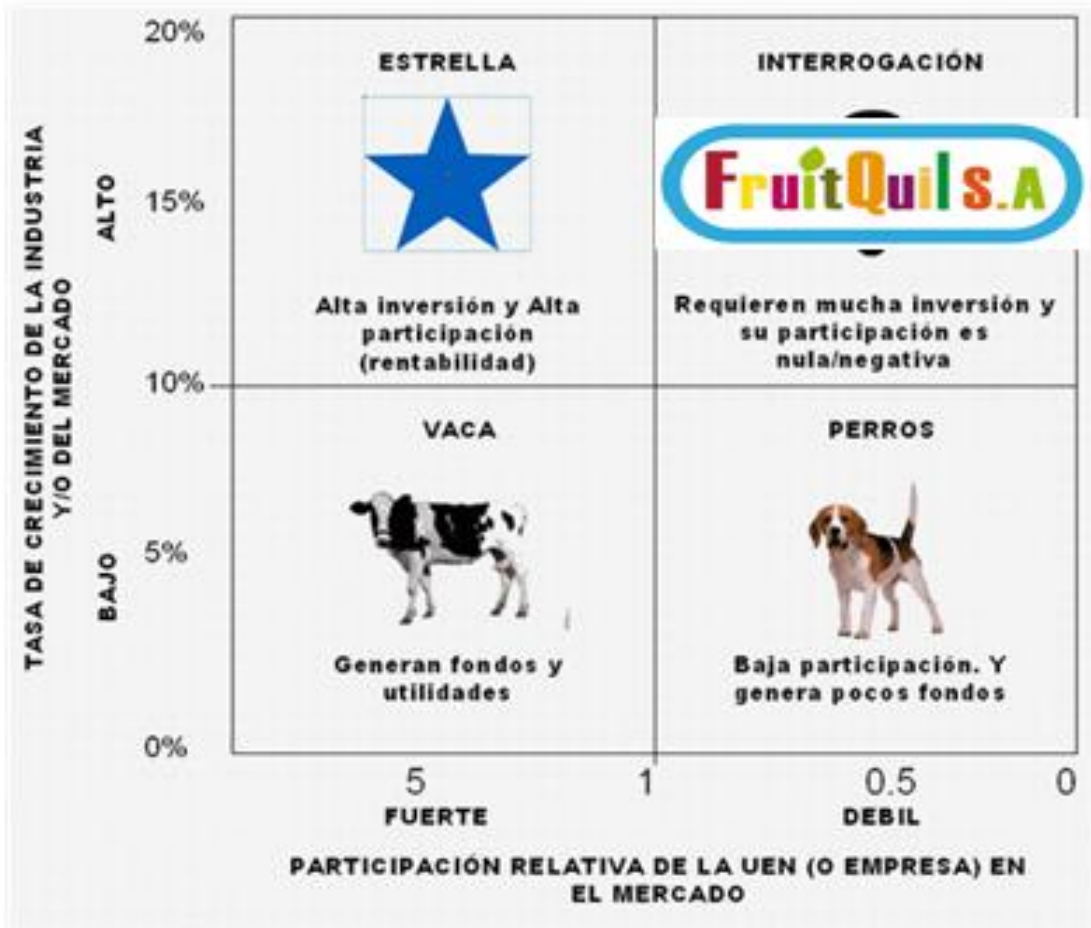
TASA DE CRECIMIENTO DE LA INDUSTRIA Y/O DEL MERCADO

ALTO

BAJO

20%

15%

10%

5%

0%

ESTRELLA

Alta inversión y Alta participación (rentabilidad)

INTERROGACIÓN

FruitQuil S.A

Requieren mucha inversión y su participación es nula/negativa

VACA

Generan fondos y utilidades

PERROS

Baja participación. Y genera pocos fondos

5

1

0.5

0

FUERTE

DEBIL

PARTICIPACIÓN RELATIVA DE LA UEN (O EMPRESA) EN EL MERCADO